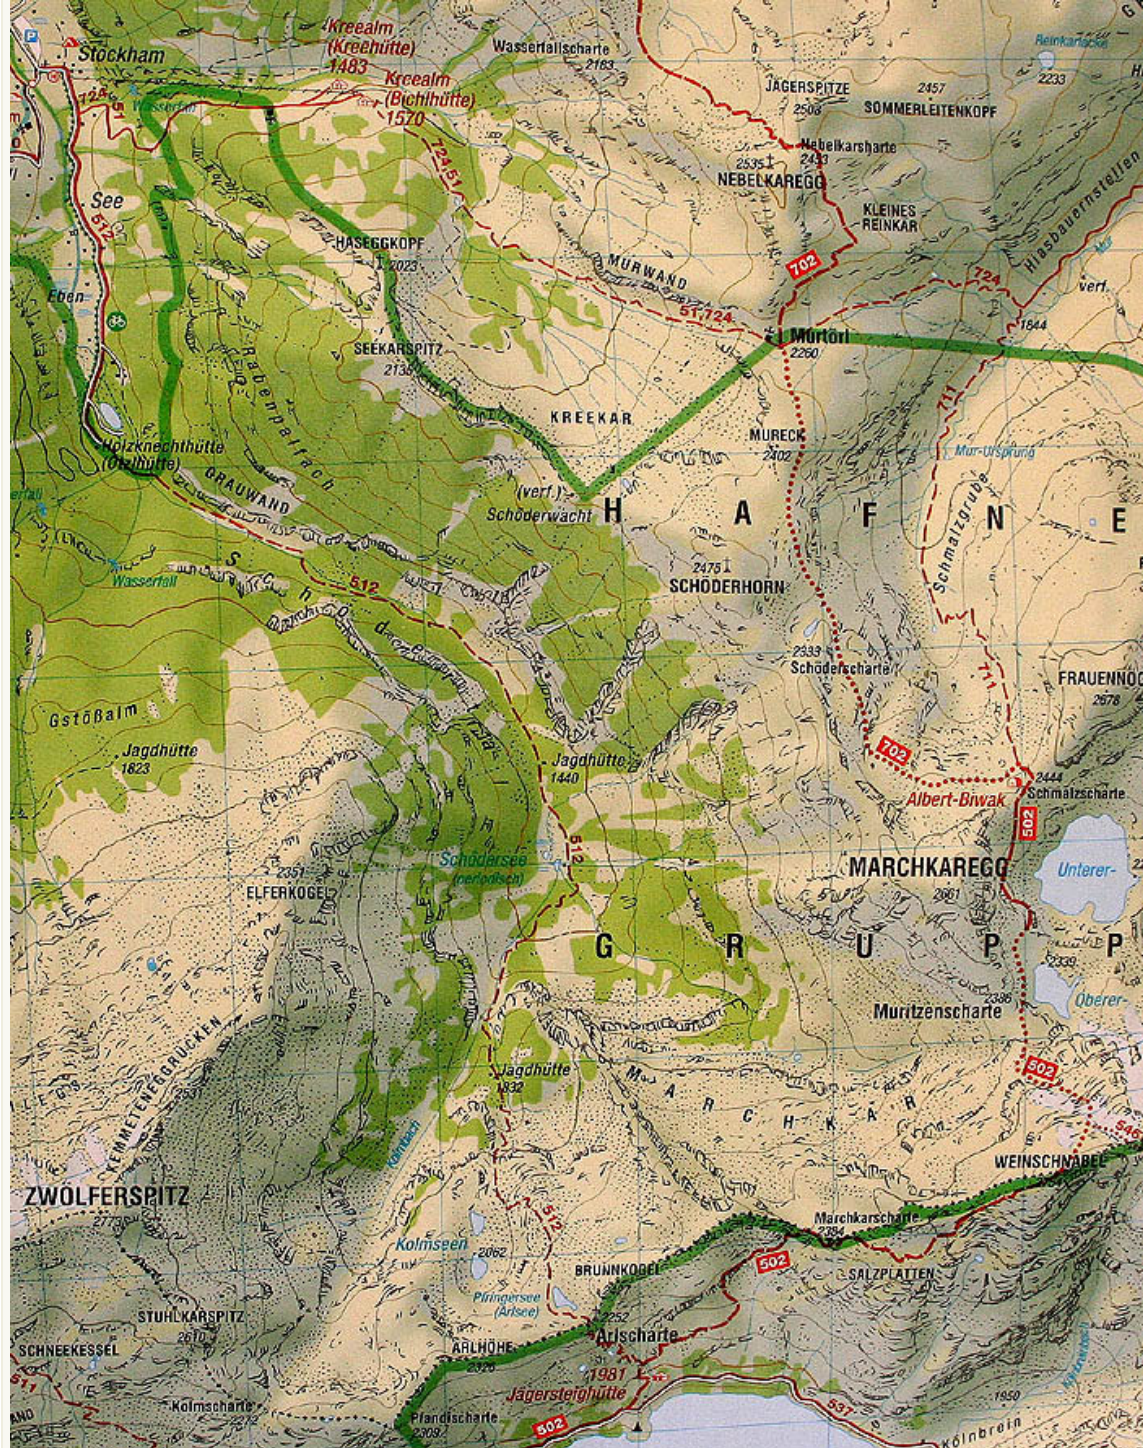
Stockham
Kreealm (Kreehütte) 1483
Kreealm (Bichlhütte) 1570
Wasserfallscharte 2183
Reinkarsee
2233
JÄGERSPITZE 2508
2457
SOMMERLEITENKOPF
Nebelkarscharte 2433
2535
NEBELKAREGG
KLEINES REINKAR
Hiasbauernstellen
724
Wasserfall
724 51
See
512
HASEGGKOPF 2023
MURWAND
51 724
702
724
verf.
1844
Eben
Murtörl 2260
SEEKARSPITZ 2135
Rabenpalfach
KREEKAR
MURECK 2402
711
Mur-Ursprung
Holzknechthütte (Ötzlhütte)
GRAUWAND
(verf.) Schöderwächt
H A F N E
Schmalzgrube
Wasserfall
S c h ö d e r
512
2475
SCHÖDERHORN
2333 Schöderscharte
711
FRAUENNOCK 2678
Gstößalm
Jagdhütte 1823
Jagdhütte 1440
702
2444
Albert-Biwak
Schmalzscharte
502
Schödersee (periodisch)
512
MARCHKAREGG
2661
Unterer-
2351
ELFERKOGEL
G R U P P
2339
Oberer-
Muritzenscharte
2386
KEMMETENEGGRÜCKEN
Jagdhütte 1832
M A R C H K A R
502
546
ZWÖLFERSPITZ
2778
WEINSCHNABEL
Marchkarscharte 2384
512
Kolmseen
2062
502
BRUNNKOGEL
SALZPLATTEN
Pfringersee (Arlsee)
2252
Arlscharte
STUHLKARSPITZ 2610
SCHNEEKESSEL
ARLHÖHE 2326
1981
Jägersteighütte
1950
Kolmscharte 2272
Pfandlscharte 2309
502
537
Kölnbrein